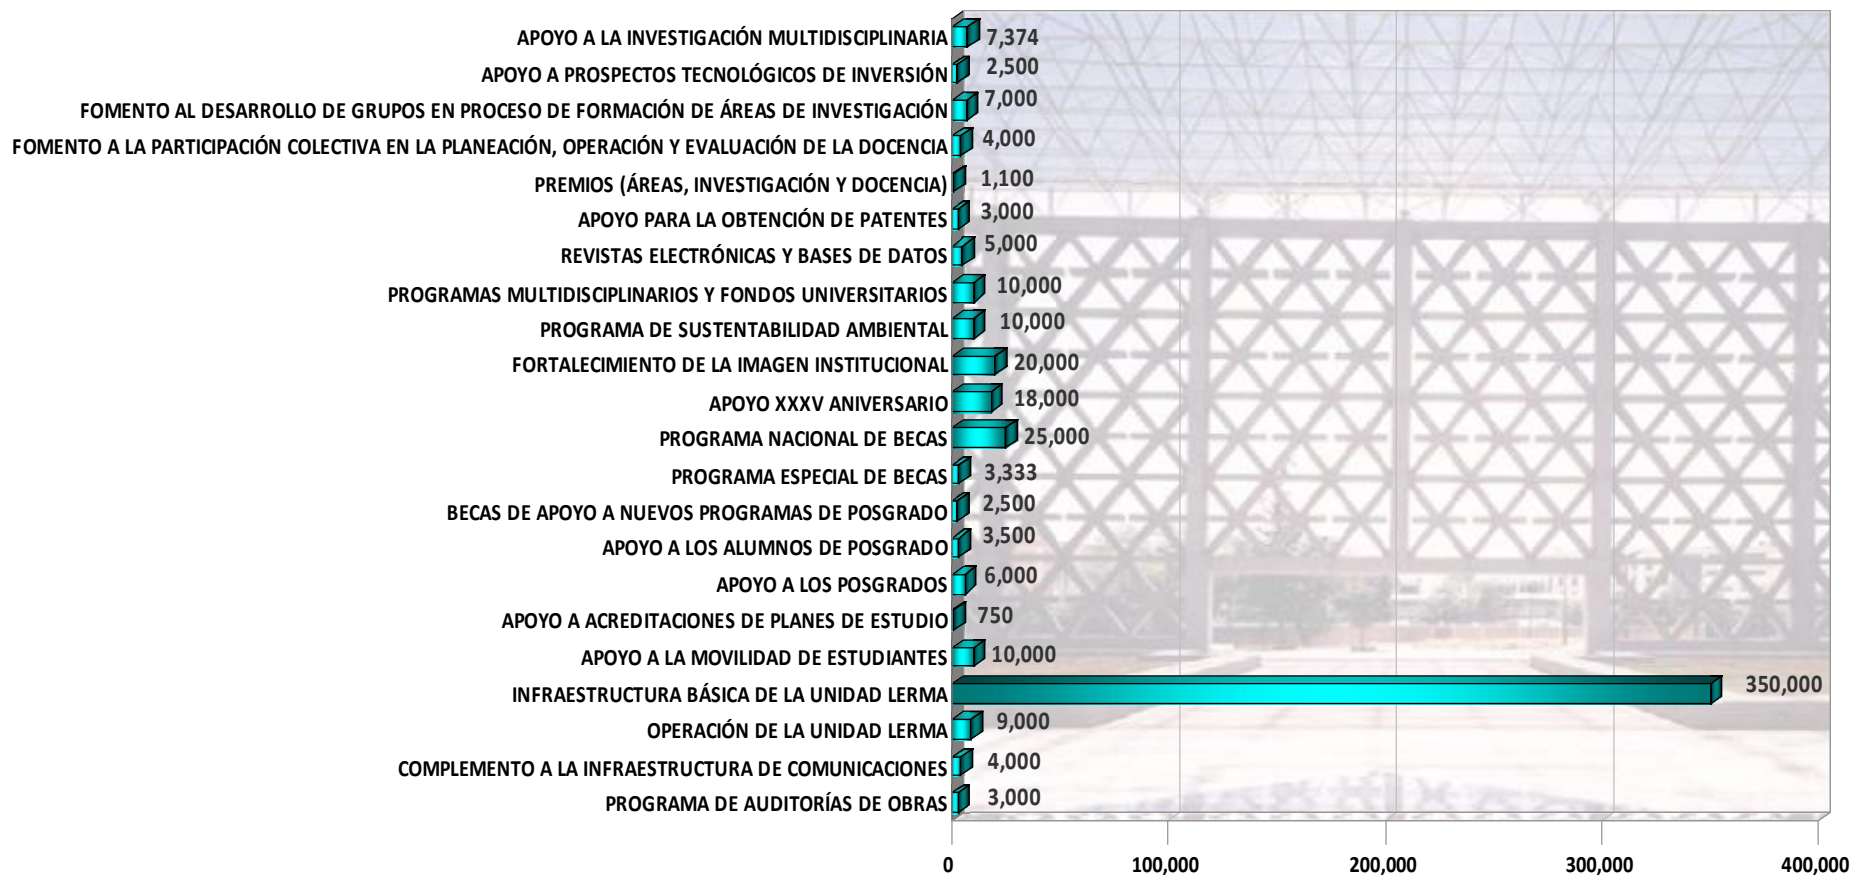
APOYO A LA INVESTIGACIÓN MULTIDISCIPLINARIA 7,374
APOYO A PROSPECTOS TECNOLÓGICOS DE INVERSIÓN 2,500
FOMENTO AL DESARROLLO DE GRUPOS EN PROCESO DE FORMACIÓN DE ÁREAS DE INVESTIGACIÓN 7,000
FOMENTO A LA PARTICIPACIÓN COLECTIVA EN LA PLANEACIÓN, OPERACIÓN Y EVALUACIÓN DE LA DOCENCIA 4,000
PREMIOS (ÁREAS, INVESTIGACIÓN Y DOCENCIA) 1,100
APOYO PARA LA OBTENCIÓN DE PATENTES 3,000
REVISTAS ELECTRÓNICAS Y BASES DE DATOS 5,000
PROGRAMAS MULTIDISCIPLINARIOS Y FONDOS UNIVERSITARIOS 10,000
PROGRAMA DE SUSTENTABILIDAD AMBIENTAL 10,000
FORTALECIMIENTO DE LA IMAGEN INSTITUCIONAL 20,000
APOYO XXXV ANIVERSARIO 18,000
PROGRAMA NACIONAL DE BECAS 25,000
PROGRAMA ESPECIAL DE BECAS 3,333
BECAS DE APOYO A NUEVOS PROGRAMAS DE POSGRADO 2,500
APOYO A LOS ALUMNOS DE POSGRADO 3,500
APOYO A LOS POSGRADOS 6,000
APOYO A ACREDITACIONES DE PLANES DE ESTUDIO 750
APOYO A LA MOVILIDAD DE ESTUDIANTES 10,000
INFRAESTRUCTURA BÁSICA DE LA UNIDAD LERMA 350,000
OPERACIÓN DE LA UNIDAD LERMA 9,000
COMPLEMENTO A LA INFRAESTRUCTURA DE COMUNICACIONES 4,000
PROGRAMA DE AUDITORÍAS DE OBRAS 3,000

0 100,000 200,000 300,000 400,000